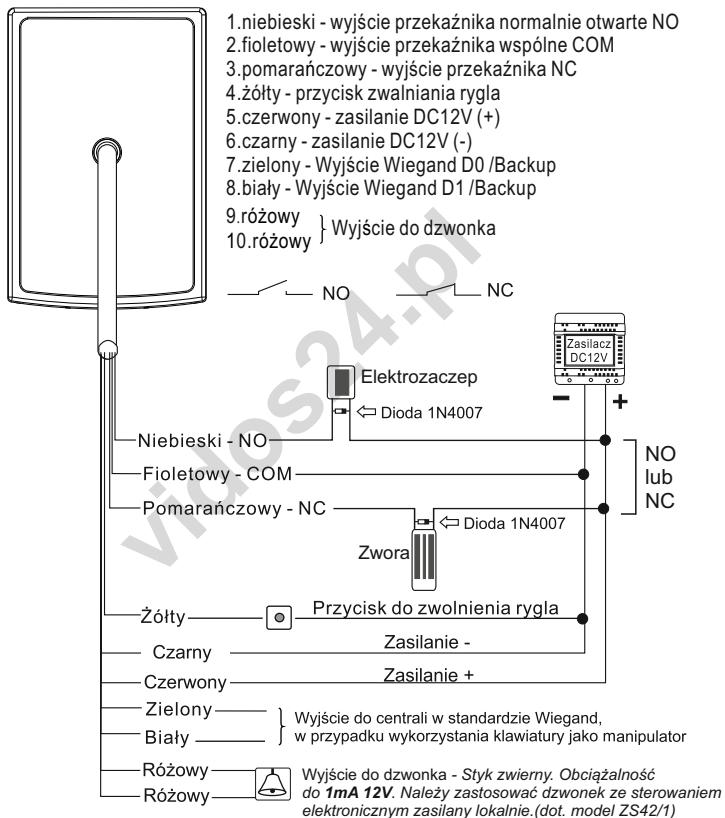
1.niebieski - wyjście przekaźnika normalnie otwarte NO
2.fioletowy - wyjście przekaźnika wspólne COM
3.pomarańczowy - wyjście przekaźnika NC
4.żółty - przycisk zwalniania rygla
5.czerwony - zasilanie DC12V (+)
6.czarny - zasilanie DC12V (-)
7.zielony - Wyjście Wiegand D0 /Backup
8.biały - Wyjście Wiegand D1 /Backup
9.różowy
10.różowy } Wyjście do dzwonka

NO

NC

vidos24.pl

Zasilacz DC12V

Elektrozaczep

Dioda 1N4007

−

+

Niebieski - NO

Fioletowy - COM

Pomarańczowy - NC

NO lub NC

Dioda 1N4007

Zwora

Żółty

Przycisk do zwolnienia rygla

Czarny

Zasilanie -

Czerwony

Zasilanie +

Zielony

Biały

Wyjście do centrali w standardzie Wiegand, w przypadku wykorzystania klawiatury jako manipulator

Różowy

Różowy

Wyjście do dzwonka - *Styk zwierny. Obciążalność do **1mA 12V**. Należy zastosować dzwonek ze sterowaniem elektronicznym zasilany lokalnie.(dot. model ZS42/1)*